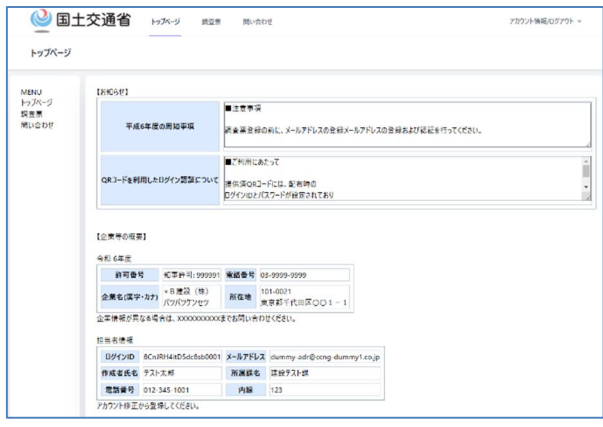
国土交通省 トップページ 調査票 問い合わせ アカウント情報/ログアウト

トップページ

MENU
トップページ
調査票
問い合わせ

【お知らせ】

| 平成6年度の周知事項 | ■注意事項 調査票登録の前に、メールアドレスの登録メールアドレスの登録および認証を行ってください。 |
|---|---|
| QRコードを利用したログイン認証について | ■ご利用にあたって 提供済QRコードには、配布時の ログインIDとパスワードが登録されており |

【企業等の概要】

令和 6年度

| 許可番号 | 知事許可: 999991 | 電話番号 | 03-9999-9999 |
|---|---|---|---|
| 企業名(漢字・カナ) | ○○建設（株） ○○○ケンセツ | 所在地 | 101-0021 東京都千代田区○○1－1 |

企業情報が異なる場合は、XXXXXXXXXXまでお問い合わせください。

担当者情報

| ログインID | 8CnJRH4itD5dc6sb0001 | メールアドレス | dummy-adr@ccng-dummy1.co.jp |
|---|---|---|---|
| 作成者氏名 | テスト太郎 | 所属課名 | 建設テスト課 |
| 電話番号 | 012-345-1001 | 内線 | 123 |

アカウント修正から登録してください。